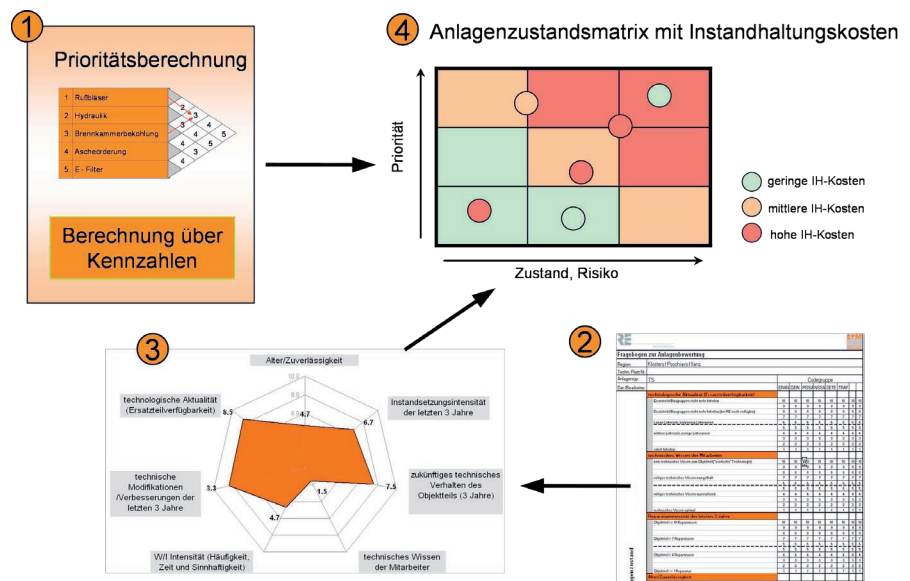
1

Prioritätsberechnung

| 1 | Rußbläser |
|---|---|
| 2 | Hydraulik |
| 3 | Brennkammerbekohlung |
| 4 | Ascheförderung |
| 5 | E - Filter |

2 3 4 5 3 4 4 5 3 4

Berechnung über Kennzahlen

4 Anlagenzustandsmatrix mit Instandhaltungskosten

Priorität

Zustand, Risiko

geringe IH-Kosten

mittlere IH-Kosten

hohe IH-Kosten

3

Alter/Zuverlässigkeit

10.0

8.0

4.7

technologische Aktualität (Ersatzteilverfügbarkeit)

6.5

Instandsetzungsintensität der letzten 3 Jahre

6.7

technische Modifikationen /Verbesserungen der letzten 3 Jahre

3.3

zukünftiges technisches Verhalten des Objektteils (3 Jahre)

7.5

1.5

4.7

W/I Intensität (Häufigkeit, Zeit und Sinnhaftigkeit)

technisches Wissen der Mitarbeiter

2

Fragebogen zur Anlagenbewertung

Region

Techn. Platz

Anlagentyp TS

Codegruppe

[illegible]